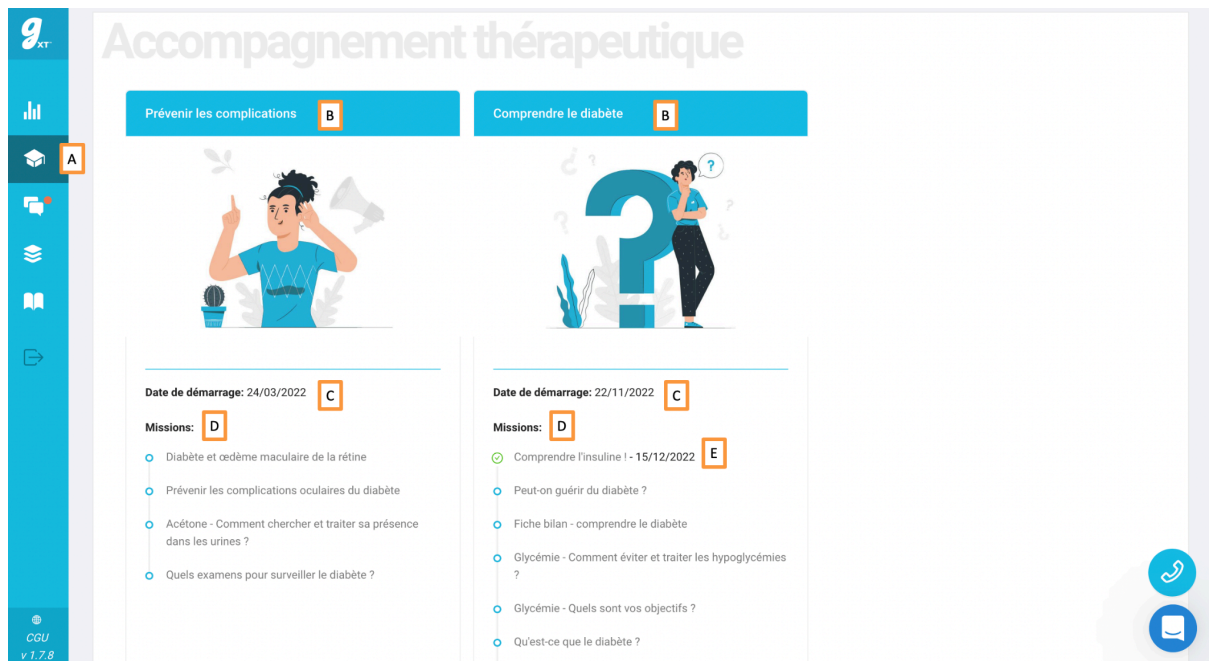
g XT

A

CGU
v 1.7.8

Accompagnement thérapeutique

Prévenir les complications B

Date de démarrage: 24/03/2022 C

Missions: D

Diabète et œdème maculaire de la rétine

Prévenir les complications oculaires du diabète

Acétone - Comment chercher et traiter sa présence dans les urines ?

Quels examens pour surveiller le diabète ?

Comprendre le diabète B

Date de démarrage: 22/11/2022 C

Missions: D

Comprendre l'insuline ! - 15/12/2022 E

Peut-on guérir du diabète ?

Fiche bilan - comprendre le diabète

Glycémie - Comment éviter et traiter les hypoglycémies ?

Glycémie - Quels sont vos objectifs ?

Qu'est-ce que le diabète ?